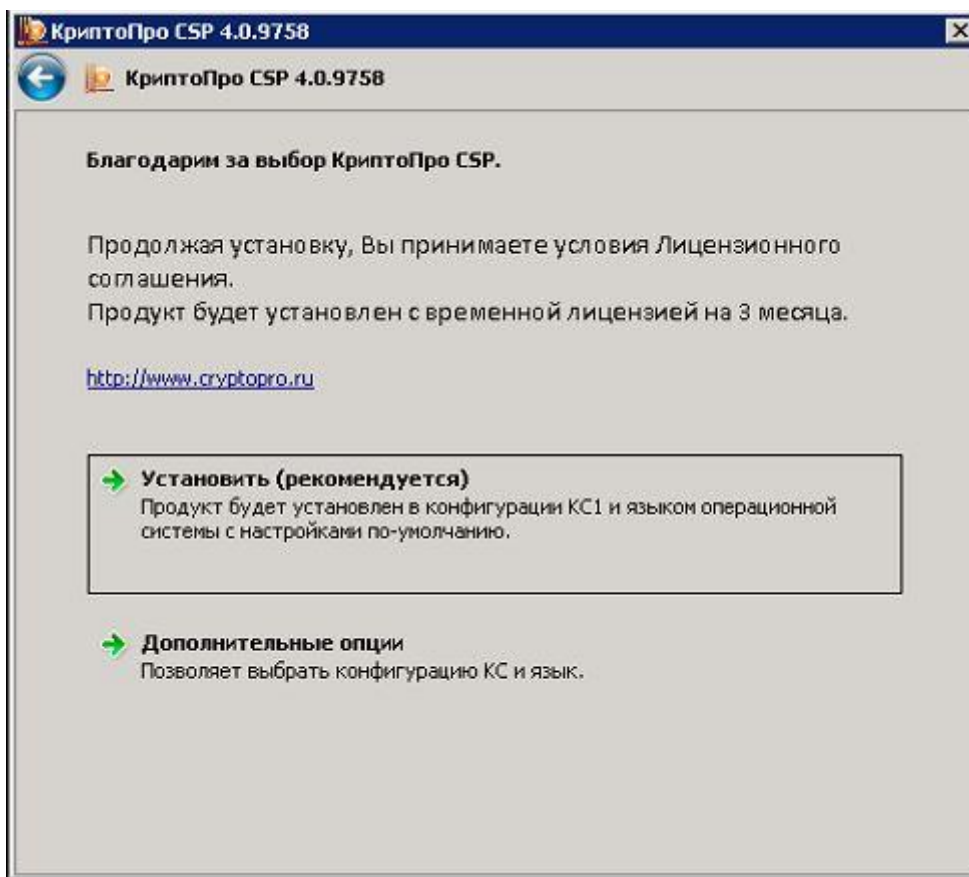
КриптоПро CSP 4.0.9758

КриптоПро CSP 4.0.9758

Благодарим за выбор КриптоПро CSP.

Продолжая установку, Вы принимаете условия Лицензионного соглашения.
Продукт будет установлен с временной лицензией на 3 месяца.

http://www.cryptopro.ru

Установить (рекомендуется)
Продукт будет установлен в конфигурации КС1 и языком операционной системы с настройками по-умолчанию.

Дополнительные опции
Позволяет выбрать конфигурацию КС и язык.